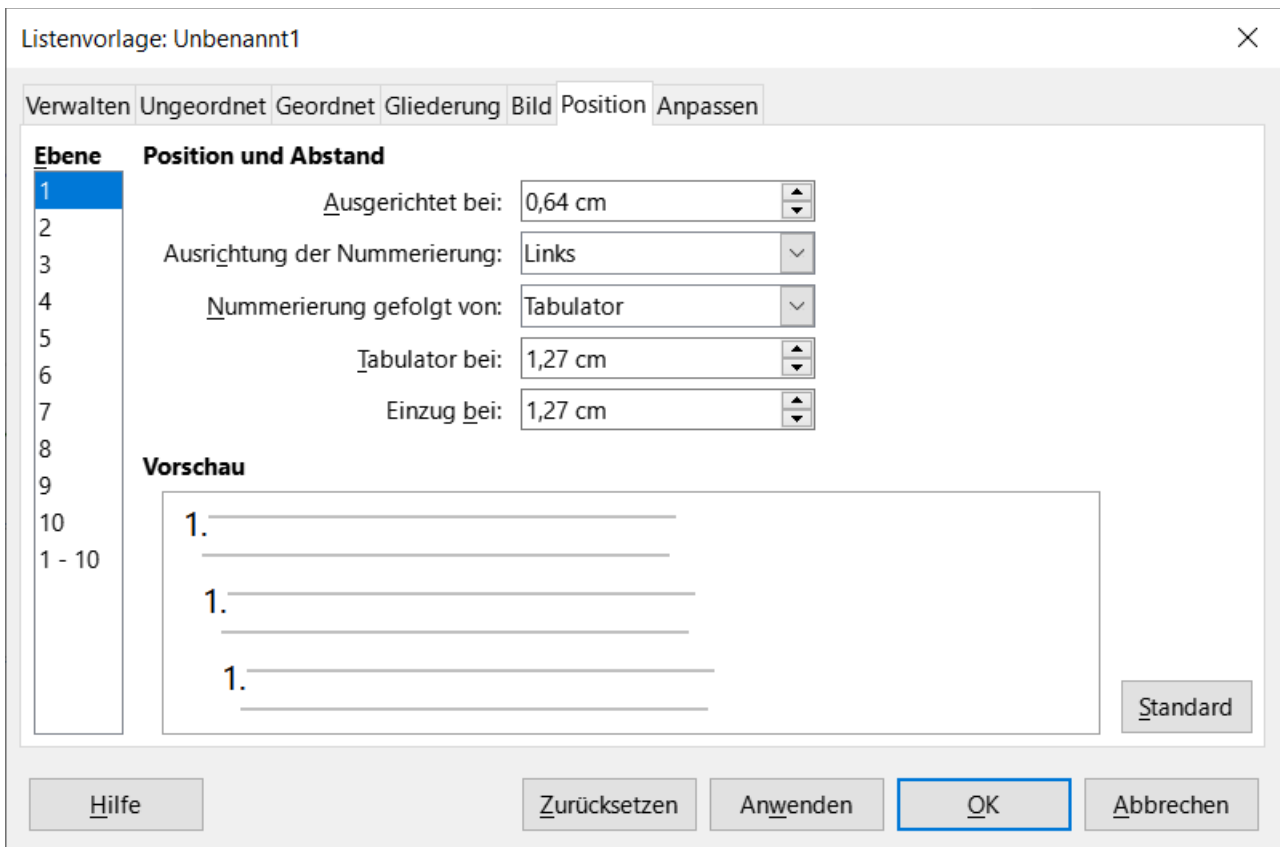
Listenvorlage: Unbenannt1

Verwalten Ungeordnet Geordnet Gliederung Bild Position Anpassen

Ebene
1
2
3
4
5
6
7
8
9
10
1 - 10

Position und Abstand

Ausgerichtet bei: 0,64 cm

Ausrichtung der Nummerierung: Links

Nummerierung gefolgt von: Tabulator

Tabulator bei: 1,27 cm

Einzug bei: 1,27 cm

Vorschau

1.

1.

1.

Standard

Hilfe

Zurücksetzen

Anwenden

OK

Abbrechen